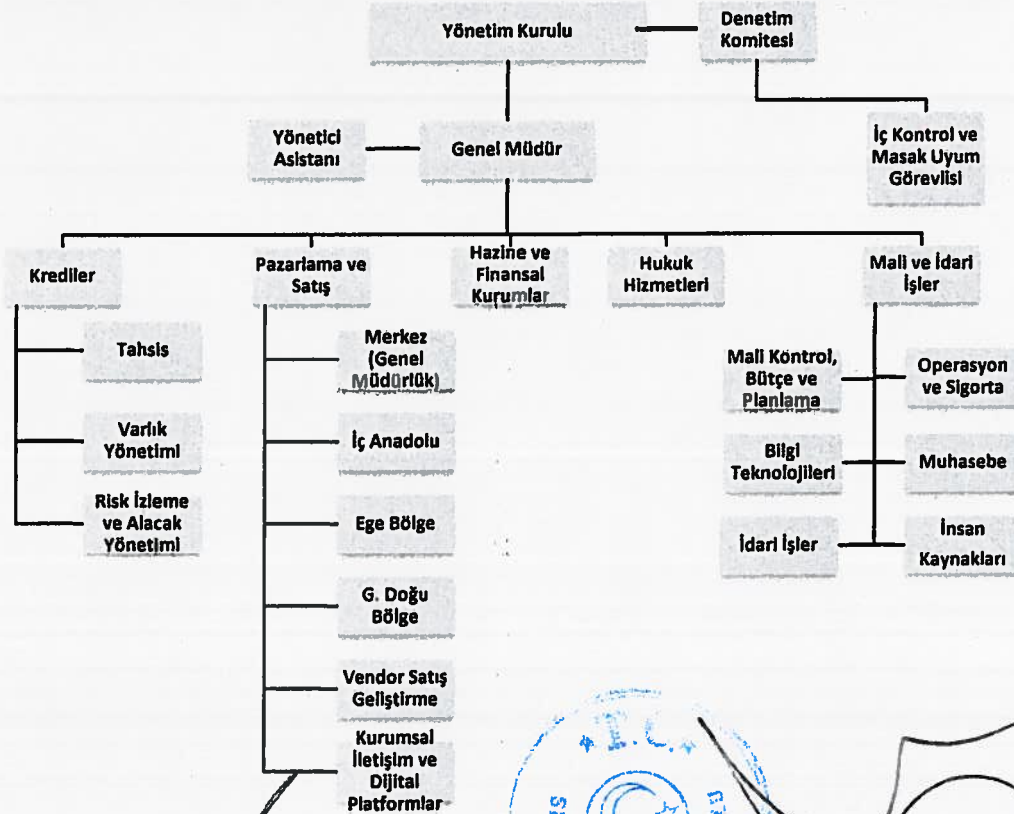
Yönetim Kurulu

Denetim Komitesi

İç Kontrol ve Masak Uyum Görevlisi

Yönetici Asistanı

Genel Müdür

Krediler

Tahsis

Varlık Yönetimi

Risk İzleme ve Alacak Yönetimi

Pazarlama ve Satış

Merkez (Genel Müdürlük)

İç Anadolu

Ege Bölge

G. Doğu Bölge

Vendor Satış Geliştirme

Kurumsal İletişim ve Dijital Platformlar

Hazine ve Finansal Kurumlar

Hukuk Hizmetleri

Mali ve İdari İşler

Mali Kontrol, Bütçe ve Planlama

Operasyon ve Sigorta

Bilgi Teknolojileri

Muhasebe

İdari İşler

İnsan Kaynakları

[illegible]